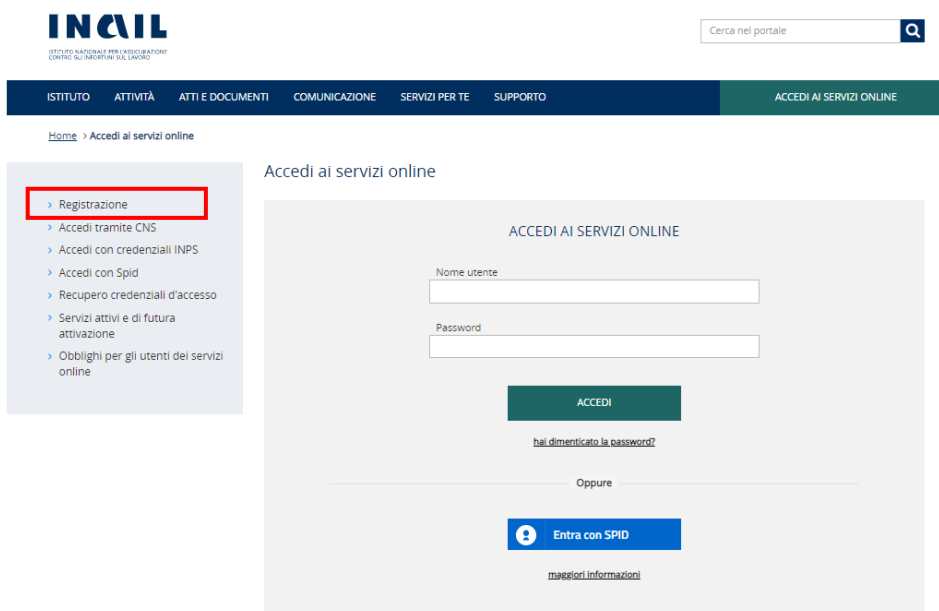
INAIL
ISTITUTO NAZIONALE PER L'ASSICURAZIONE CONTRO GLI INFORTUNI SUL LAVORO

Cerca nel portale

ISTITUTO ATTIVITÀ ATTI E DOCUMENTI COMUNICAZIONE SERVIZI PER TE SUPPORTO ACCEDI AI SERVIZI ONLINE

Home › Accedi ai servizi online

› Registrazione
› Accedi tramite CNS
› Accedi con credenziali INPS
› Accedi con Spid
› Recupero credenziali d'accesso
› Servizi attivi e di futura attivazione
› Obblighi per gli utenti dei servizi online

Accedi ai servizi online

ACCEDI AI SERVIZI ONLINE

Nome utente

Password

ACCEDI

hai dimenticato la password?

Oppure

Entra con SPID

maggiori informazioni